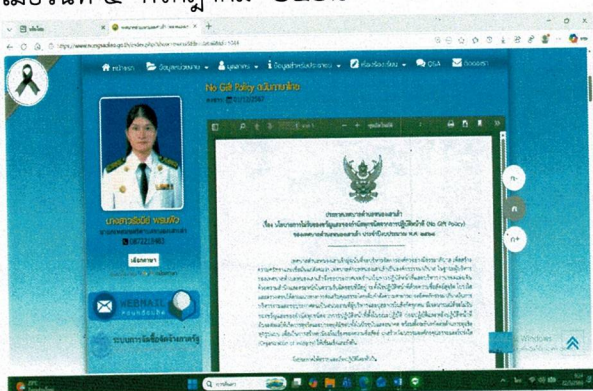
เผยแพร่ ผ่านเว็บไซต์

No Gift Policy ฉบับภาษาไทย

หน้าแรก

ข้อมูลพื้นฐาน

บุคลากร

ข้อมูลสำหรับประชาชน

เรื่องร้องเรียน

Q&A

ติดต่อเรา

ประกาศองค์การบริหารส่วนตำบล

เรื่อง นโยบายการไม่รับของขวัญและของกำนัลทุกชนิดจากการปฏิบัติหน้าที่ (No Gift Policy)

WEBMAIL

ระบบการจัดซื้อจัดจ้างภาครัฐ

Windows